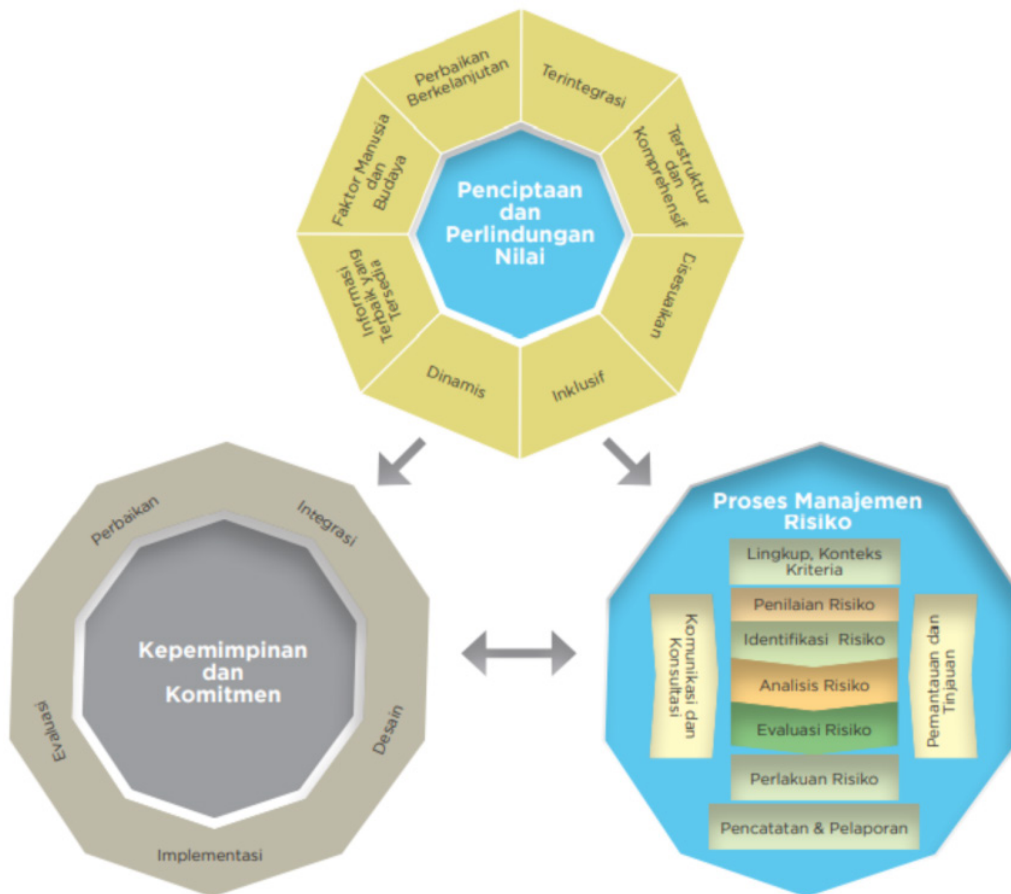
Perbaikan Berkelanjutan

Terintegrasi

Terstruktur dan Komprehensif

Disesuaikan

Inklusif

Dinamis

Informasi Terbaik yang Tersedia

Faktor Manusia dan Budaya

Penciptaan dan Perlindungan Nilai

Perbaikan

Integrasi

Desain

Implementasi

Evaluasi

Kepemimpinan dan Komitmen

Proses Manajemen Risiko

Lingkup, Konteks Kriteria

Penilaian Risiko

Identifikasi Risiko

Analisis Risiko

Evaluasi Risiko

Perlakuan Risiko

Pencatatan & Pelaporan

Komunikasi dan Konsultasi

Pemantauan dan Tinjauan